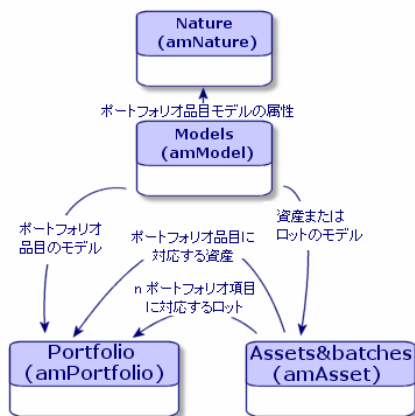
Nature
(amNature)

ポートフォリオ品目モデルの属性

Models
(amModel)

ポートフォリオ品目のモデル

資産またはロットのモデル

ポートフォリオ品目に対応する資産

n ポートフォリオ項目に対応するロット

Portfolio
(amPortfolio)

Assets&batches
(amAsset)